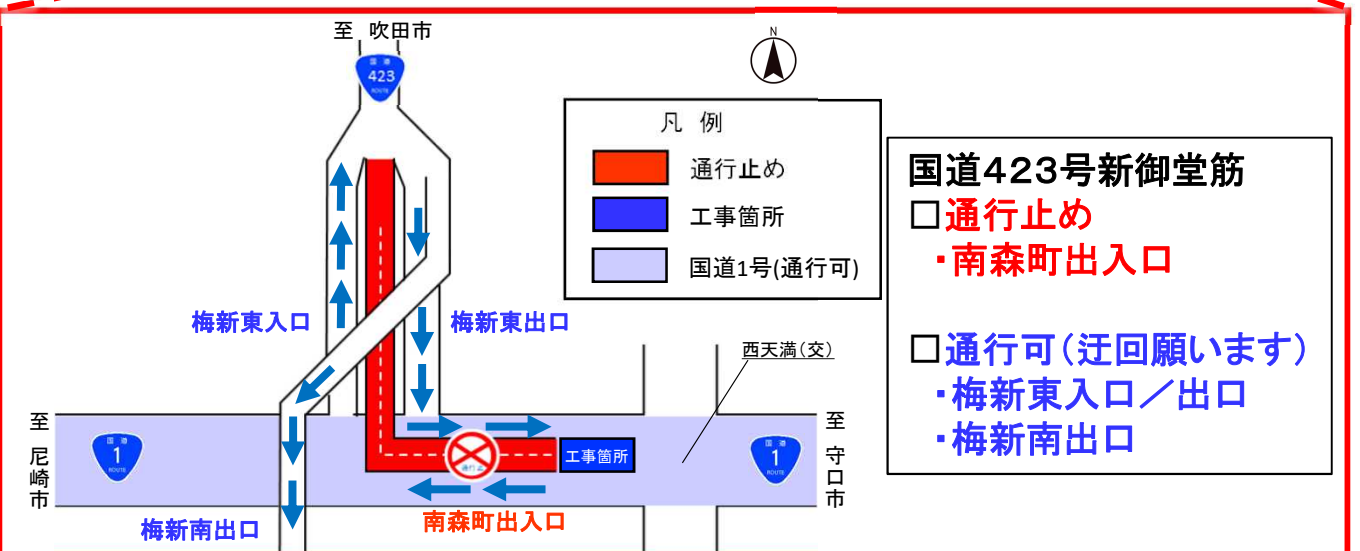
至 吹田市

国道
423
ROUTE

N

凡 例
通行止め
工事箇所
国道1号(通行可)

国道423号新御堂筋
□通行止め
・南森町出入口

□通行可(迂回願います)
・梅新東入口／出口
・梅新南出口

梅新東入口
梅新東出口
西天満(交)

至 尼崎市
国道
1
ROUTE

通行止
工事箇所

国道
1
ROUTE
至 守口市

梅新南出口
南森町出入口